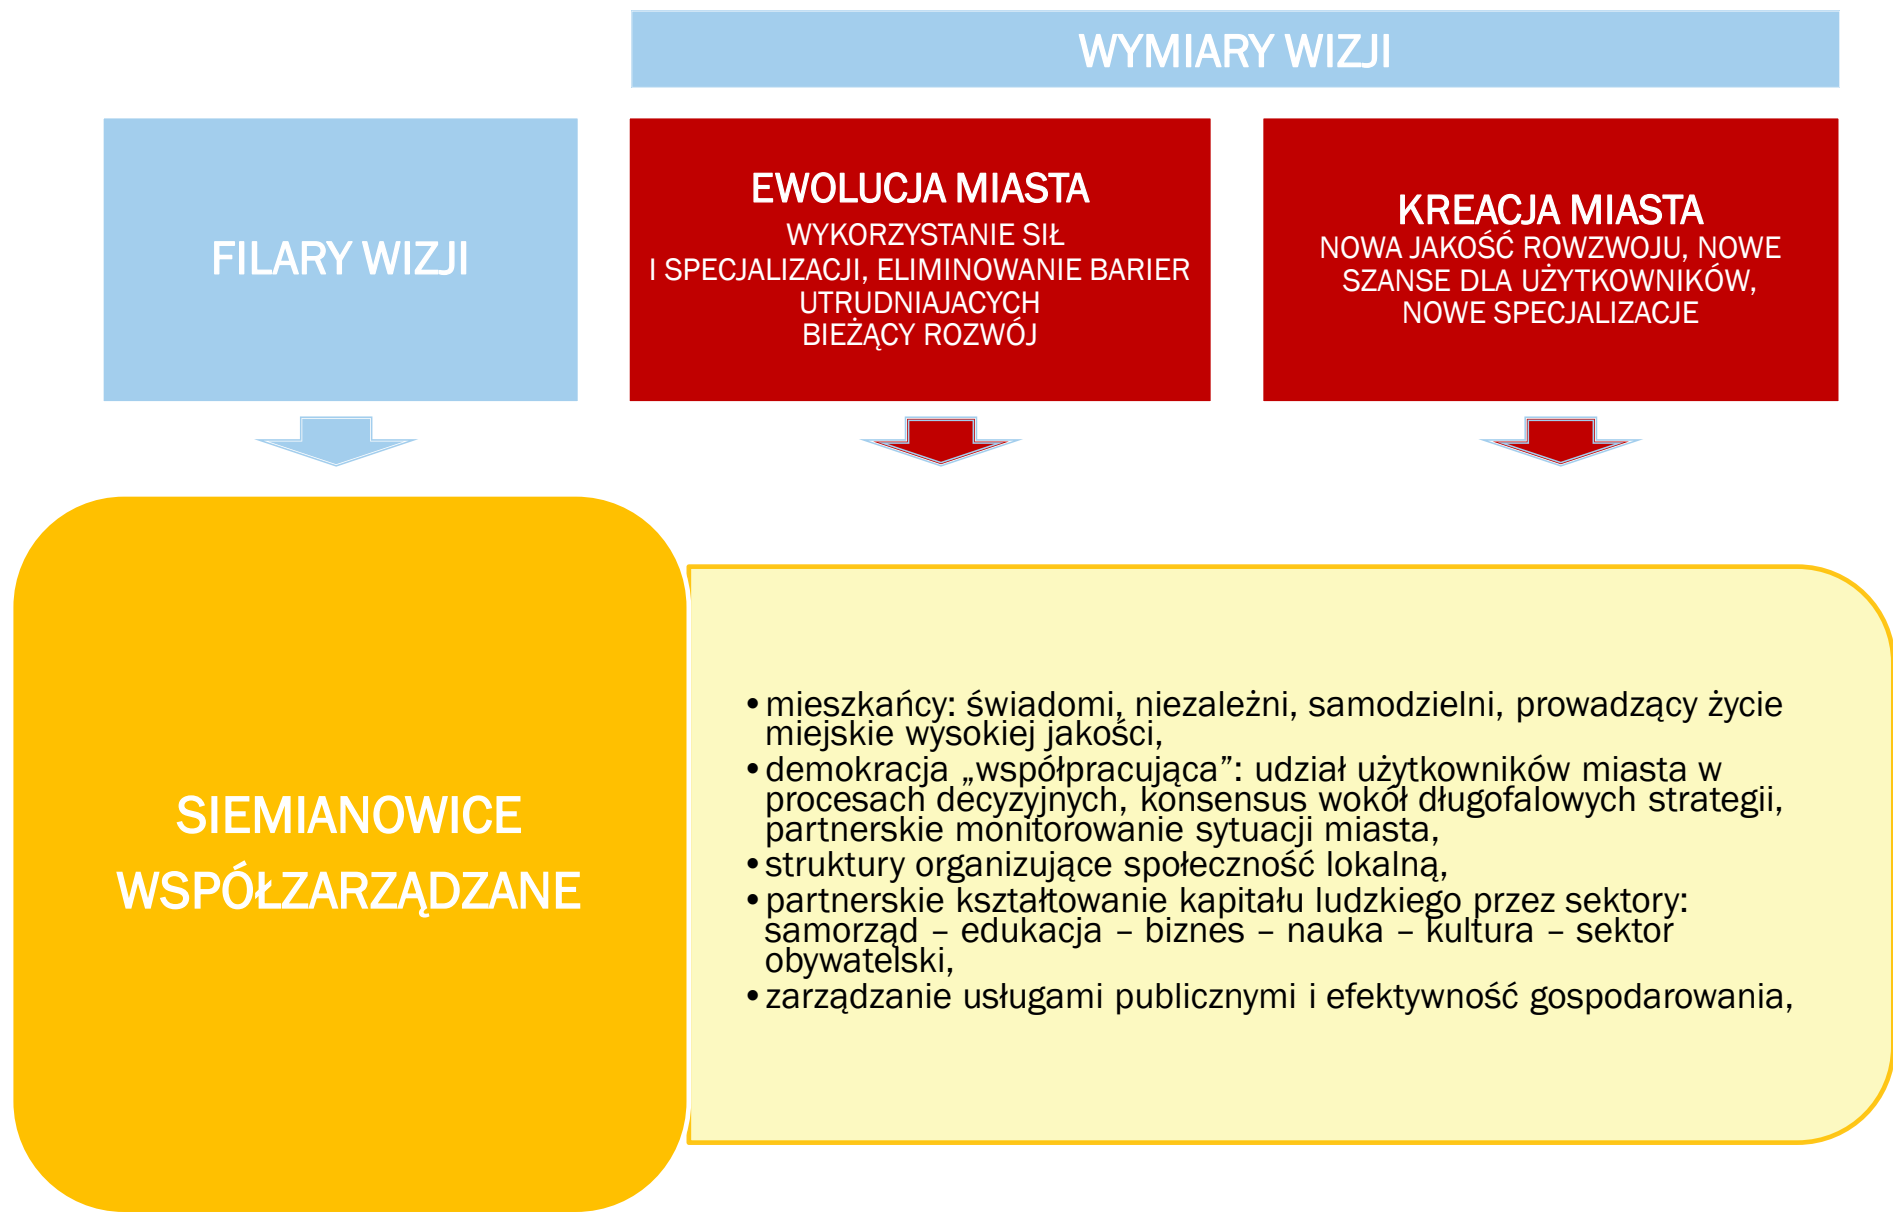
WYMIARY WIZJI

FILARY WIZJI

EWOLUCJA MIASTA
WYKORZYSTANIE SIŁ
I SPECJALIZACJI, ELIMINOWANIE BARIER
UTRUDNIAJACYCH
BIEŻĄCY ROZWÓJ

KREACJA MIASTA
NOWA JAKOŚĆ ROWZWOJU, NOWE SZANSE DLA UŻYTKOWNIKÓW, NOWE SPECJALIZACJE

SIEMIANOWICE WSPÓŁZARZĄDZANE

• mieszkańcy: świadomi, niezależni, samodzielni, prowadzący życie miejskie wysokiej jakości,
• demokracja „współpracująca”: udział użytkowników miasta w procesach decyzyjnych, konsensus wokół długofalowych strategii, partnerskie monitorowanie sytuacji miasta,
• struktury organizujące społeczność lokalną,
• partnerskie kształtowanie kapitału ludzkiego przez sektory: samorząd – edukacja – biznes – nauka – kultura – sektor obywatelski,
• zarządzanie usługami publicznymi i efektywność gospodarowania,